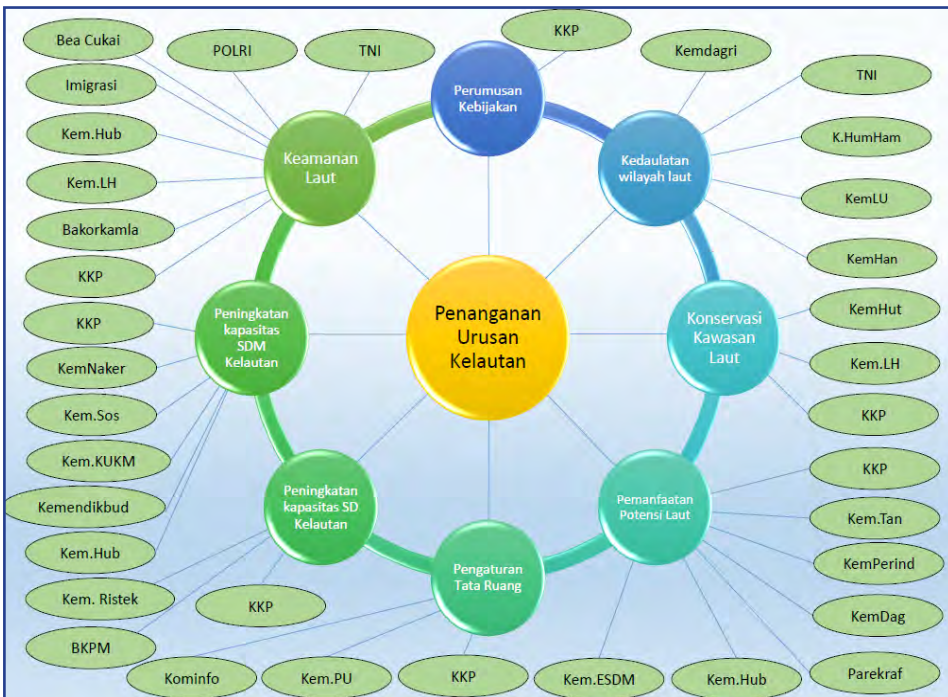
Penanganan Urusan Kelautan

Perumusan Kebijakan

KKP

Kedaulatan wilayah laut

Kemdagri

TNI

K.HumHam

KemLU

KemHan

Konservasi Kawasan Laut

KemHut

Kem.LH

KKP

Pemanfaatan Potensi Laut

KKP

Kem.Tan

KemPerind

KemDag

Parekraf

Kem.Hub

Kem.ESDM

Pengaturan Tata Ruang

KKP

Kem.PU

Kominfo

Peningkatan kapasitas SD Kelautan

KKP

BKPM

Kem. Ristek

Kem.Hub

Kemendikbud

Peningkatan kapasitas SDM Kelautan

KKP

KemNaker

Kem.Sos

Kem.KUKM

Keamanan Laut

Bea Cukai

POLRI

TNI

Imigrasi

Kem.Hub

Kem.LH

Bakorkamla

KKP